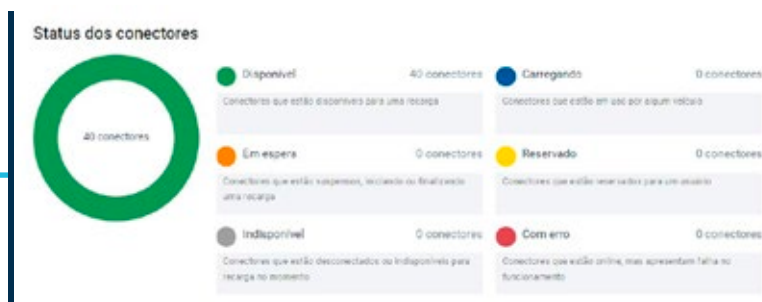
Status dos conectores

40 conectores

Disponível 40 conectores
Conectores que estão disponíveis para uma recarga

Carregando 0 conectores
Conectores que estão em uso por algum veículo

Em espera 0 conectores
Conectores que estão suspensos, iniciando ou finalizando uma recarga

Reservado 0 conectores
Conectores que estão reservados para um usuário

Indisponível 0 conectores
Conectores que estão desconectados ou indisponíveis para recarga no momento

Com erro 0 conectores
Conectores que estão online, mas apresentam falha no funcionamento